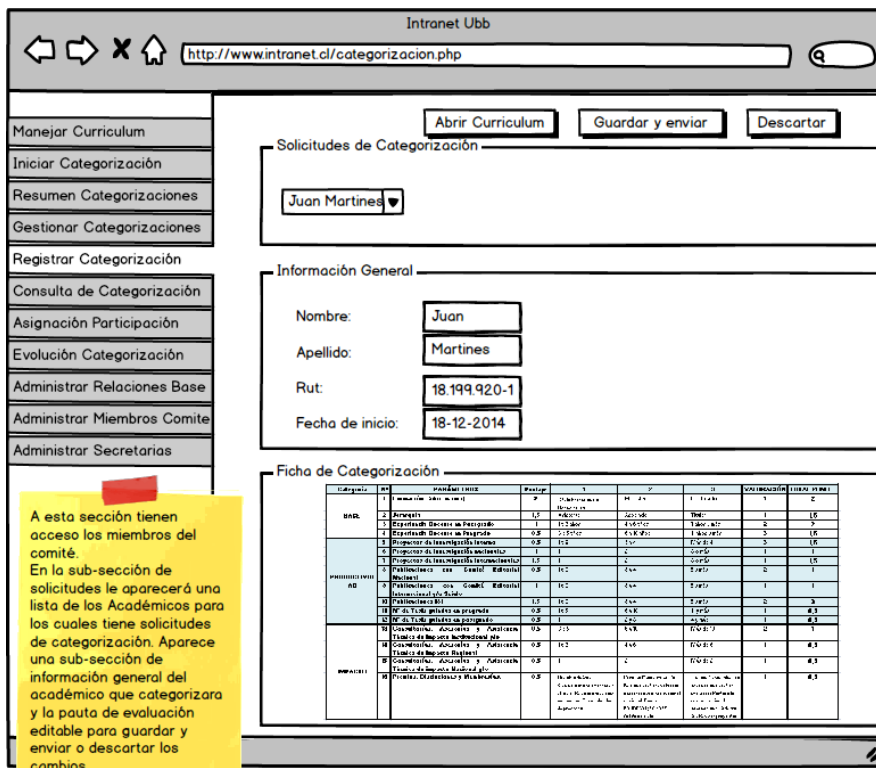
Intranet Ubb

http://www.intranet.cl/categorizacion.php

Manejar Curriculum
Iniciar Categorización
Resumen Categorizaciones
Gestionar Categorizaciones
Registrar Categorización
Consulta de Categorización
Asignación Participación
Evolución Categorización
Administrar Relaciones Base
Administrar Miembros Comite
Administrar Secretarias

A esta sección tienen acceso los miembros del comité.
En la sub-sección de solicitudes le aparecerá una lista de los Académicos para los cuales tiene solicitudes de categorización. Aparece una sub-sección de información general del académico que categorizara y la pauta de evaluación editable para guardar y enviar o descartar los cambios

Abrir Curriculum
Guardar y enviar
Descartar

Solicitudes de Categorización
Juan Martines

Información General
Nombre: Juan
Apellido: Martines
Rut: 18.199.920-1
Fecha de inicio: 18-12-2014

Ficha de Categorización

| Categoría | N° | PARÁMETROS | Puntaje | 1 | 2 | 3 | VALORACIÓN | PUNTAJE |
|---|---|---|---|---|---|---|---|---|
| BASE | 1 | Formación Académica | 2 | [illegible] | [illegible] | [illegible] | 1 | 2 |
| | 2 | Jerarquía | 1,5 | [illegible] | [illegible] | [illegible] | 1 | 1,5 |
| | 3 | Experiencia Docente en Pregrado | 1 | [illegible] | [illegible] | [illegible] | 2 | 2 |
| | 4 | Experiencia Docente en Postgrado | 0,5 | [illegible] | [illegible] | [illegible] | 3 | 1,5 |
| PRODUCTIVIDAD | 5 | Proyectos de Investigación Interna | 0,5 | 1 a 2 | 3 a 4 | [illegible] | 3 | 1,5 |
| | 6 | Proyectos de Investigación nacionales | 1 | 1 | 2 | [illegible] | 1 | 1 |
| | 7 | Proyectos de Investigación Internacionales | 1,5 | 1 | 2 | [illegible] | 1 | 1,5 |
| | 8 | Publicaciones con Comité Editorial Nacional | 0,5 | 1 a 2 | 3 a 4 | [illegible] | 2 | 1 |
| | 9 | Publicaciones con Comité Editorial Internacional y/o Scielo | 1 | 1 a 2 | 3 a 4 | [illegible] | 1 | 1 |
| | 10 | Publicaciones ISI | 1,5 | 1 a 2 | 3 a 4 | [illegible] | 2 | 3 |
| | 11 | N° de Tesis guiadas en pregrado | 0,5 | 1 a 3 | 4 a 6 | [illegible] | 1 | 0,5 |
| | 12 | N° de Tesis guiadas en postgrado | 0,5 | 1 | 2 a 3 | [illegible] | 1 | 0,5 |
| IMPACTO | 13 | Consultorías, Asesorías y Asistencia Técnica de Impacto Institucional y/o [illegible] | 0,5 | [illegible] | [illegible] | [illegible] | 2 | 1 |
| | 14 | Consultorías, Asesorías y Asistencia Técnica de Impacto Regional | 0,5 | 1 a 2 | 3 a 4 | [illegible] | 1 | 0,5 |
| | 15 | Consultorías, Asesorías y Asistencia Técnica de Impacto Nacional y/o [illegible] | 0,5 | 1 | 2 | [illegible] | 1 | 0,5 |
| | 16 | Premios, Distinciones y Membresías | 0,5 | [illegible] | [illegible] | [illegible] | 1 | 0,5 |